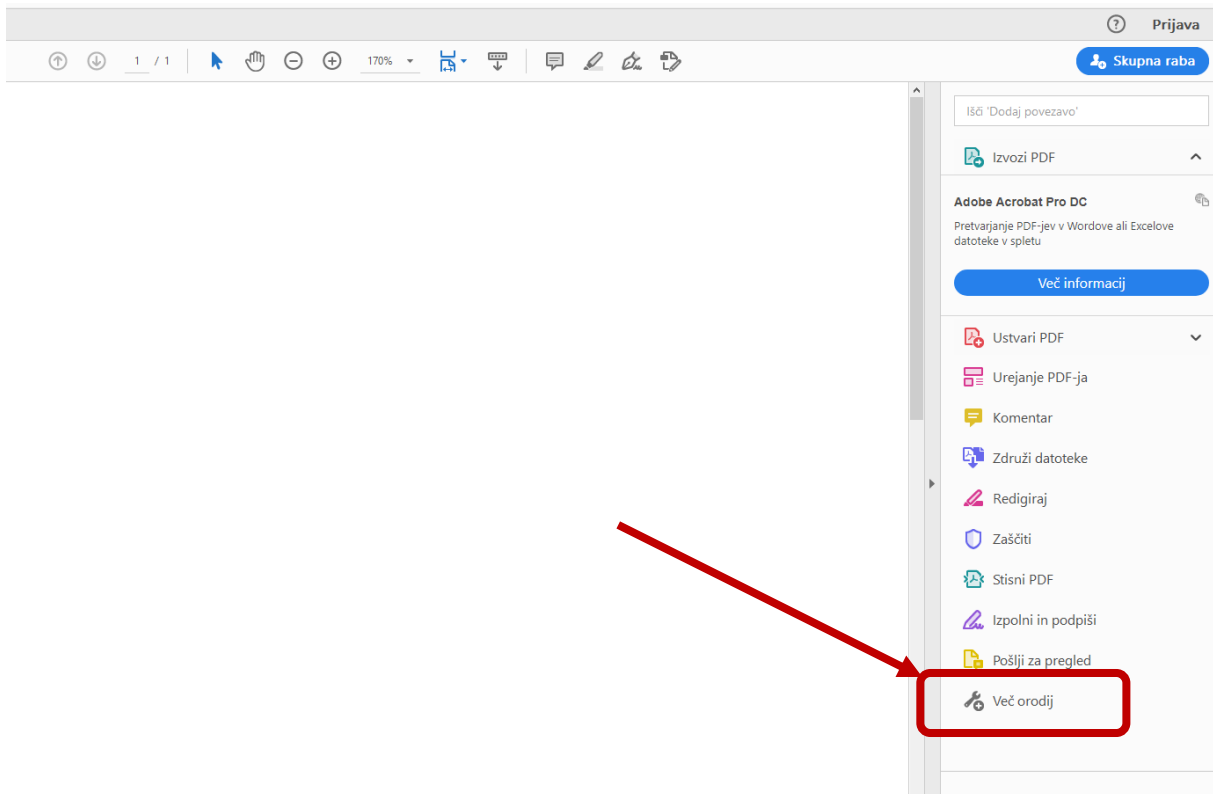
? Prijava

1 / 1 170%

Skupna raba

Išči 'Dodaj povezavo'

Izvozi PDF

Adobe Acrobat Pro DC

Pretvarjanje PDF-jev v Wordove ali Excelove datoteke v spletu

Več informacij

Ustvari PDF

Urejanje PDF-ja

Komentar

Združi datoteke

Redigiraj

Zaščiti

Stisni PDF

Izpolni in podpiši

Pošlji za pregled

Več orodij